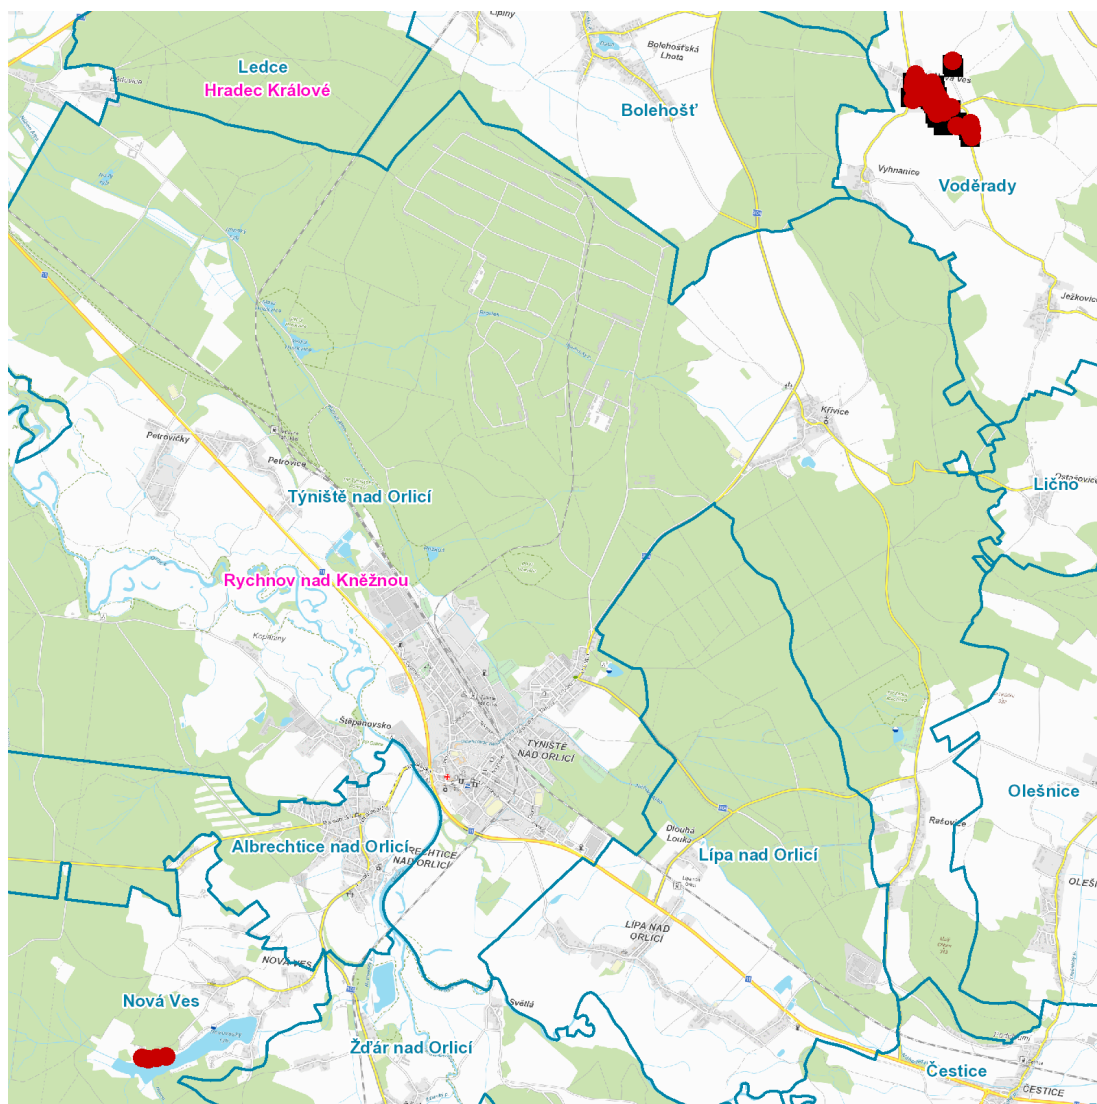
Ledce
Hradec Králové
Bolehošťská Lhota
Bolehošť
Vyhnanice
Voděrady
Ježkovice
Křivice
Petrovičky
Petrovice
Týniště nad Orlicí
Lično
Rychnov nad Kněžnou
Kopaniny
Štěpánovsko
TÝNIŠTĚ NAD ORLICÍ
Olešnice
Řehovice
Albrechtice nad Orlicí
ALBRECHTICE NAD ORLICÍ
Dlouhá Louka
Lípa nad Orlicí
OLEŠ
LÍPA NAD ORLICÍ
NOVÁ VES
Nová Ves
Světlá
Žďár nad Orlicí
Čestice
ČESTICE